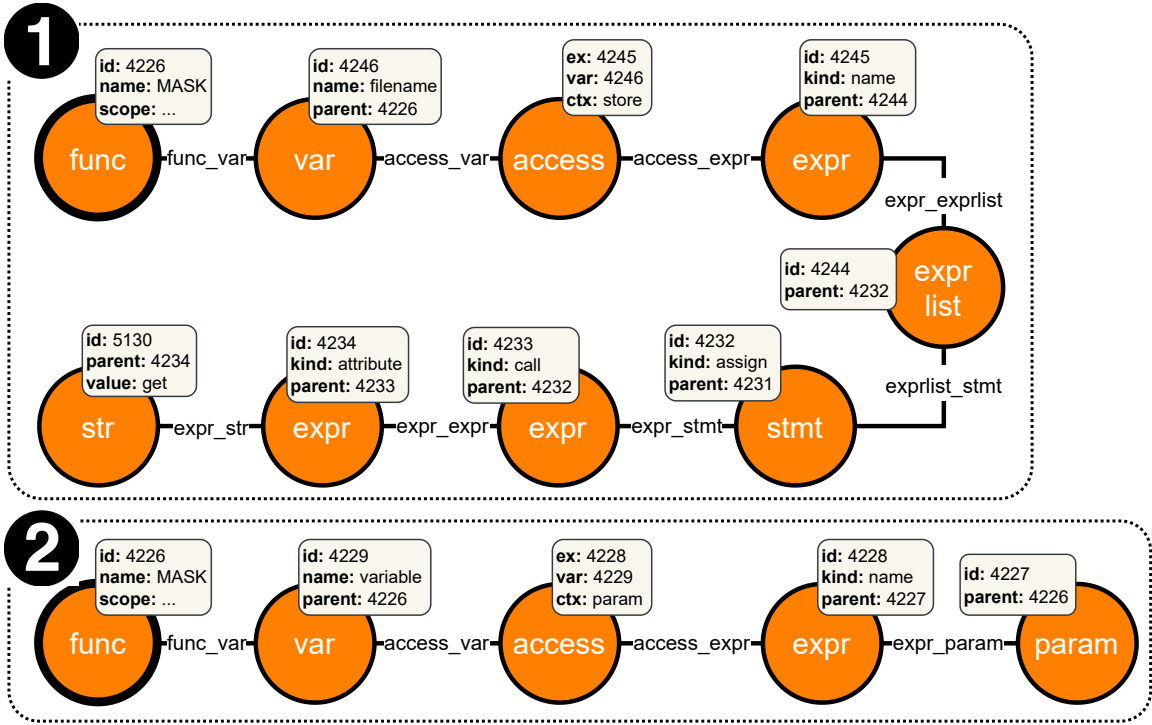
1

id: 4226
name: MASK
scope: ...

func

func_var

id: 4246
name: filename
parent: 4226

var

access_var

ex: 4245
var: 4246
ctx: store

access

access_expr

id: 4245
kind: name
parent: 4244

expr

expr_exprlist

id: 4244
parent: 4232

expr list

exprlist_stmt

id: 5130
parent: 4234
value: get

str

expr_str

id: 4234
kind: attribute
parent: 4233

expr

expr_expr

id: 4233
kind: call
parent: 4232

expr

expr_stmt

id: 4232
kind: assign
parent: 4231

stmt

2

id: 4226
name: MASK
scope: ...

func

func_var

id: 4229
name: variable
parent: 4226

var

access_var

ex: 4228
var: 4229
ctx: param

access

access_expr

id: 4228
kind: name
parent: 4227

expr

expr_param

id: 4227
parent: 4226

param